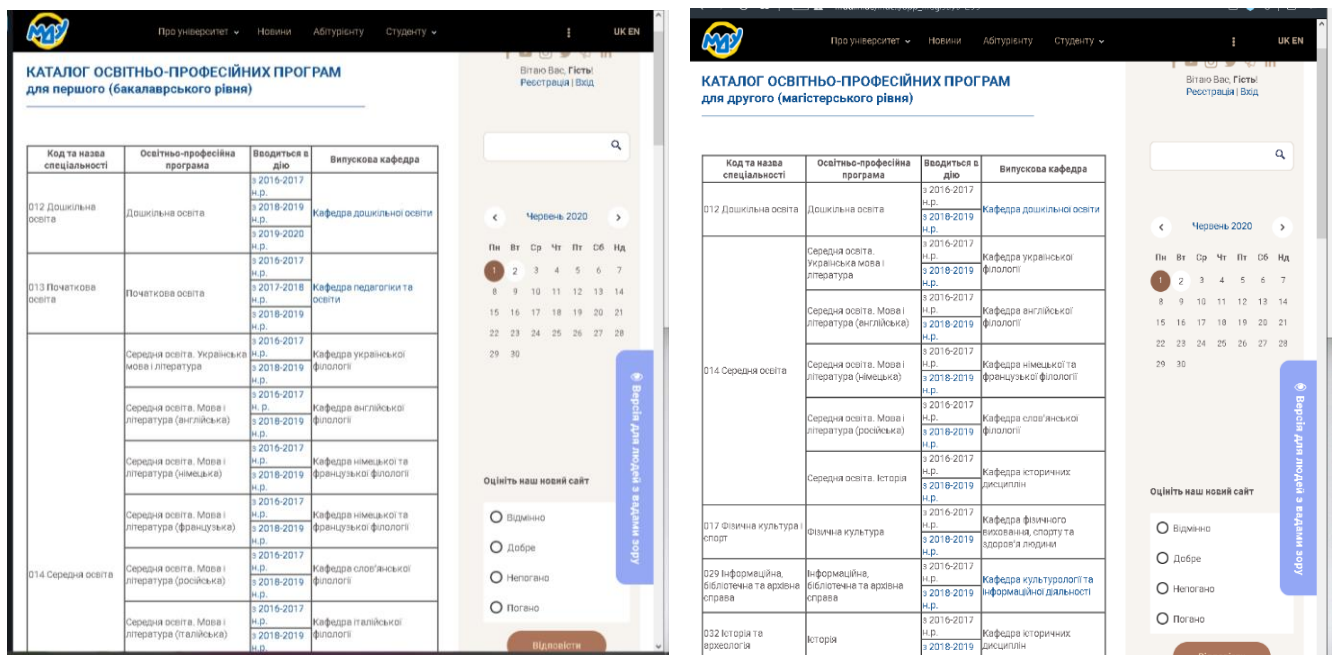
МДУ

Про університет ⌄ Новини Абітурієнту Студенту ⌄ UK EN

КАТАЛОГ ОСВІТНЬО-ПРОФЕСІЙНИХ ПРОГРАМ
для першого (бакалаврського рівня)

Вітаю Вас, Гість!
Реєстрація | Вхід

| Код та назва спеціальності | Освітньо-професійна програма | Вводиться в дію | Випускова кафедра |
|---|---|---|---|
| 012 Дошкільна освіта | Дошкільна освіта | з 2016-2017 н.р. з 2018-2019 н.р. з 2019-2020 н.р. | Кафедра дошкільної освіти |
| 013 Початкова освіта | Початкова освіта | з 2016-2017 н.р. з 2017-2018 н.р. з 2018-2019 н.р. | Кафедра педагогіки та освіти |
| 014 Середня освіта | Середня освіта. Українська мова і література | з 2016-2017 н.р. з 2018-2019 н.р. | Кафедра української філології |
| | Середня освіта. Мова і література (англійська) | з 2016-2017 н.р. з 2018-2019 н.р. | Кафедра англійської філології |
| | Середня освіта. Мова і література (німецька) | з 2016-2017 н.р. з 2018-2019 н.р. | Кафедра німецької та французької філології |
| | Середня освіта. Мова і література (французька) | з 2016-2017 н.р. з 2018-2019 н.р. | Кафедра німецької та французької філології |
| | Середня освіта. Мова і література (російська) | з 2016-2017 н.р. з 2018-2019 н.р. | Кафедра слов'янської філології |
| | Середня освіта. Мова і література (італійська) | з 2016-2017 н.р. з 2018-2019 н.р. | Кафедра італійської філології |

Червень 2020

| Пн | Вт | Ср | Чт | Пт | Сб | Нд |
|---|---|---|---|---|---|---|
| 1 | 2 | 3 | 4 | 5 | 6 | 7 |
| 8 | 9 | 10 | 11 | 12 | 13 | 14 |
| 15 | 16 | 17 | 18 | 19 | 20 | 21 |
| 22 | 23 | 24 | 25 | 26 | 27 | 28 |
| 29 | 30 | | | | | |

Версія для людей з вадами зору

Оцініть наш новий сайт
Відмінно
Добре
Непогано
Погано
Відповісти

МДУ

Про університет ⌄ Новини Абітурієнту Студенту ⌄ UK EN

КАТАЛОГ ОСВІТНЬО-ПРОФЕСІЙНИХ ПРОГРАМ
для другого (магістерського рівня)

Вітаю Вас, Гість!
Реєстрація | Вхід

| Код та назва спеціальності | Освітньо-професійна програма | Вводиться в дію | Випускова кафедра |
|---|---|---|---|
| 012 Дошкільна освіта | Дошкільна освіта | з 2016-2017 н.р. з 2018-2019 н.р. | Кафедра дошкільної освіти |
| 014 Середня освіта | Середня освіта. Українська мова і література | з 2016-2017 н.р. з 2018-2019 н.р. | Кафедра української філології |
| | Середня освіта. Мова і література (англійська) | з 2016-2017 н.р. з 2018-2019 н.р. | Кафедра англійської філології |
| | Середня освіта. Мова і література (німецька) | з 2016-2017 н.р. з 2018-2019 н.р. | Кафедра німецької та французької філології |
| | Середня освіта. Мова і література (російська) | з 2016-2017 н.р. з 2018-2019 н.р. | Кафедра слов'янської філології |
| | Середня освіта. Історія | з 2016-2017 н.р. з 2018-2019 н.р. | Кафедра історичних дисциплін |
| 017 Фізична культура і спорт | Фізична культура | з 2016-2017 н.р. з 2018-2019 н.р. | Кафедра фізичного виховання, спорту та здоров'я людини |
| 029 Інформаційна, бібліотечна та архівна справа | Інформаційна, бібліотечна та архівна справа | з 2016-2017 н.р. з 2018-2019 н.р. | Кафедра культурології та інформаційної діяльності |
| 032 Історія та археологія | Історія | з 2016-2017 н.р. з 2018-2019 | Кафедра історичних дисциплін |

Червень 2020

| Пн | Вт | Ср | Чт | Пт | Сб | Нд |
|---|---|---|---|---|---|---|
| 1 | 2 | 3 | 4 | 5 | 6 | 7 |
| 8 | 9 | 10 | 11 | 12 | 13 | 14 |
| 15 | 16 | 17 | 18 | 19 | 20 | 21 |
| 22 | 23 | 24 | 25 | 26 | 27 | 28 |
| 29 | 30 | | | | | |

Версія для людей з вадами зору

Оцініть наш новий сайт
Відмінно
Добре
Непогано
Погано